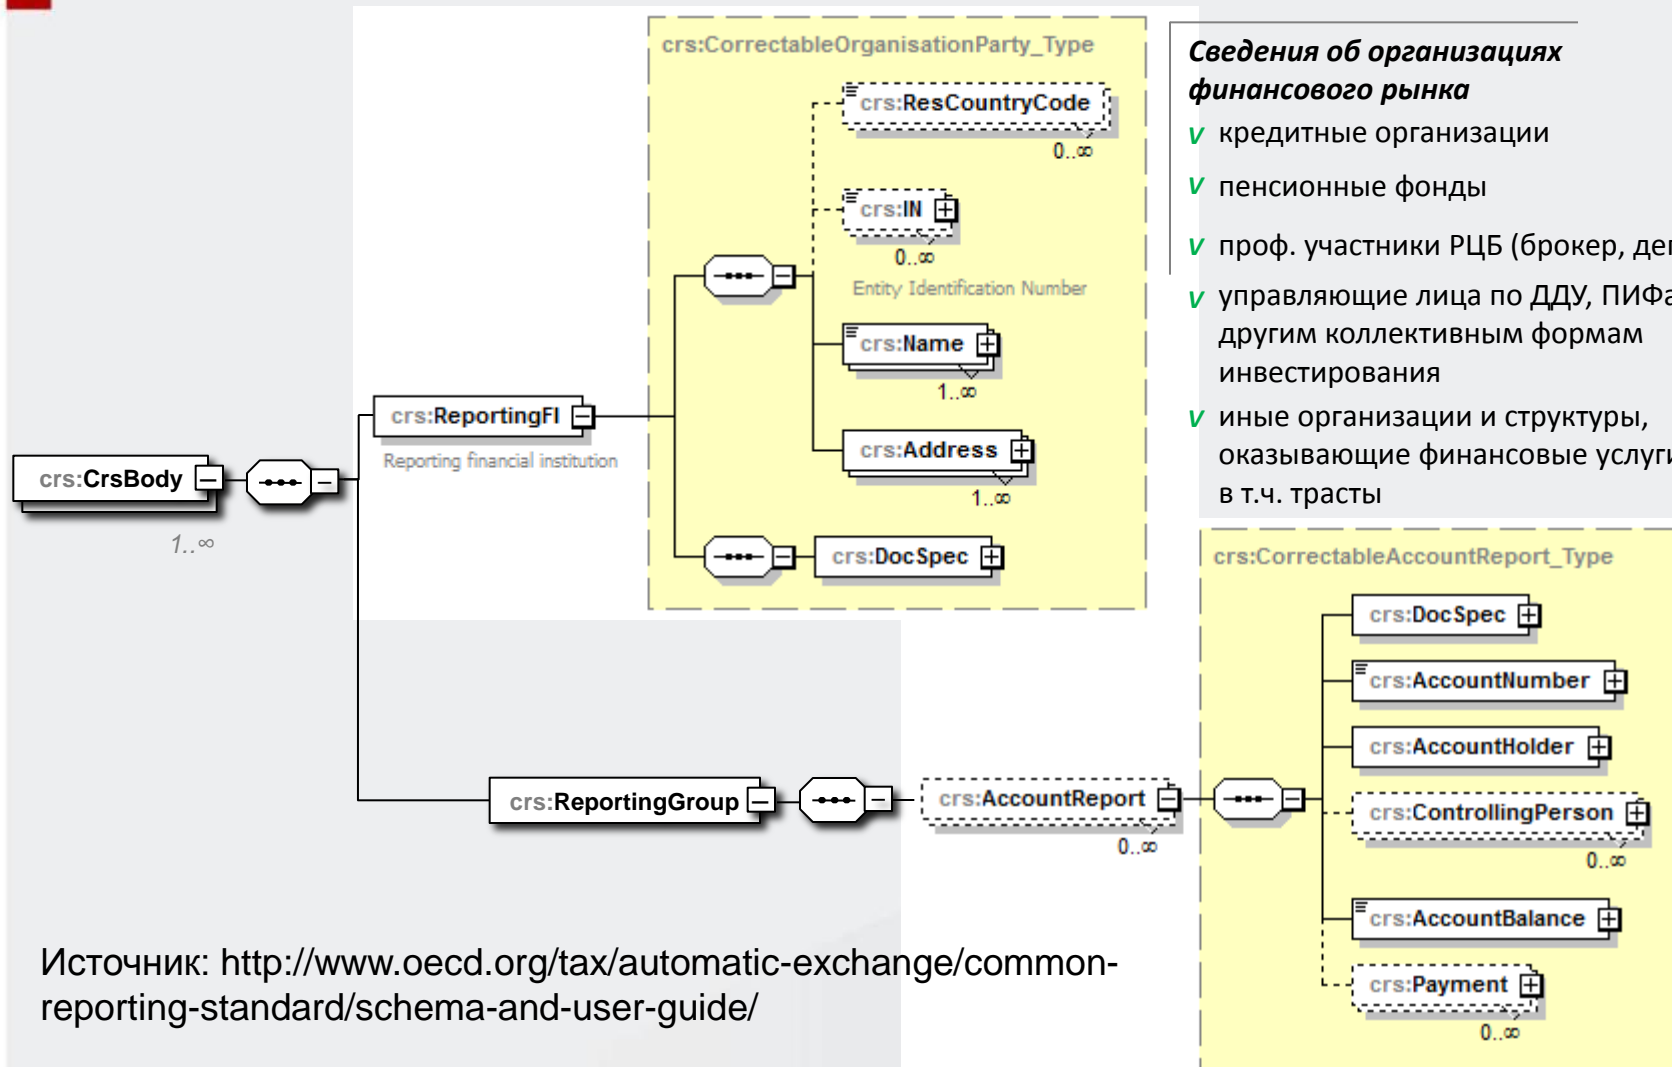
crs:CorrectableOrganisationParty_Type

crs:ResCountryCode
0..∞

crs:IN
0..∞
Entity Identification Number

crs:Name
1..∞

crs:Address
1..∞

crs:DocSpec

crs:ReportingFI
Reporting financial institution

crs:CrsBody
1..∞

Сведения об организациях финансового рынка
v кредитные организации
v пенсионные фонды
v проф. участники РЦБ (брокер, де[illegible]
v управляющие лица по ДДУ, ПИФа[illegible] другим коллективным формам инвестирования
v иные организации и структуры, оказывающие финансовые услуг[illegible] в т.ч. трасты

crs:CorrectableAccountReport_Type

crs:DocSpec
crs:AccountNumber
crs:AccountHolder
crs:ControllingPerson
0..∞
crs:AccountBalance
crs:Payment
0..∞

crs:ReportingGroup
crs:AccountReport
0..∞

Источник: http://www.oecd.org/tax/automatic-exchange/common-reporting-standard/schema-and-user-guide/